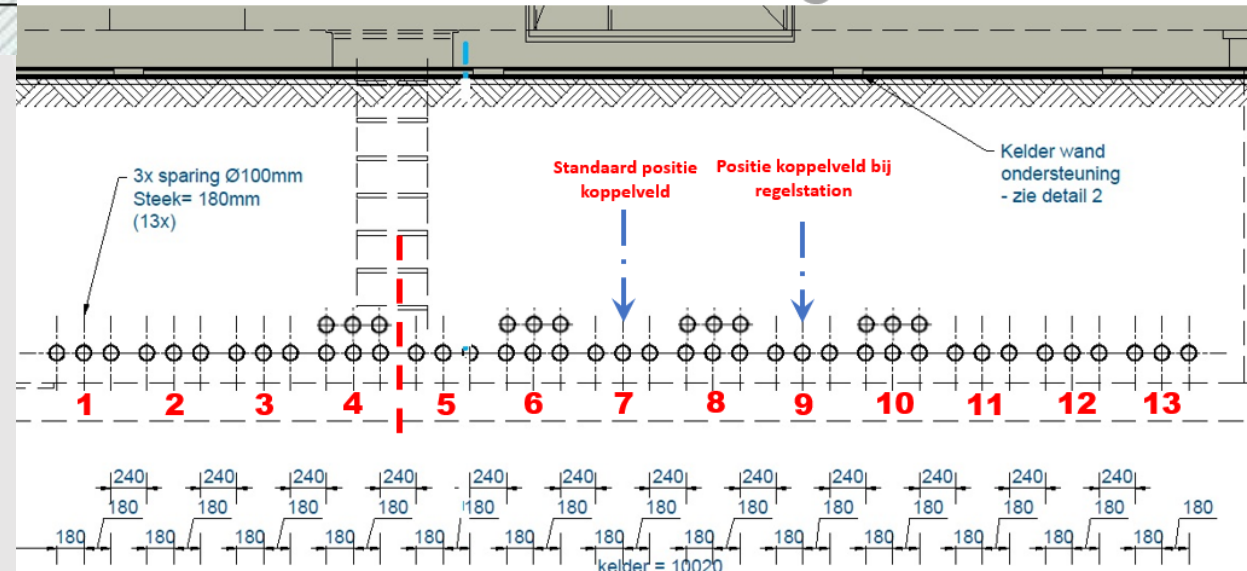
3x sparing Ø100mm
Steek= 180mm
(13x)

Standaard positie koppelveld

Positie koppelveld bij regelstation

Kelder wand ondersteuning
- zie detail 2

1 2 3 4 5 6 7 8 9 10 11 12 13

240 240 240 240 240 240 240 240 240 240 240 240
180 180 180 180 180 180 180 180 180 180 180 180 180
180 180 180 180 180 180 180 180 180 180 180 180 180 180

kelder = 10020